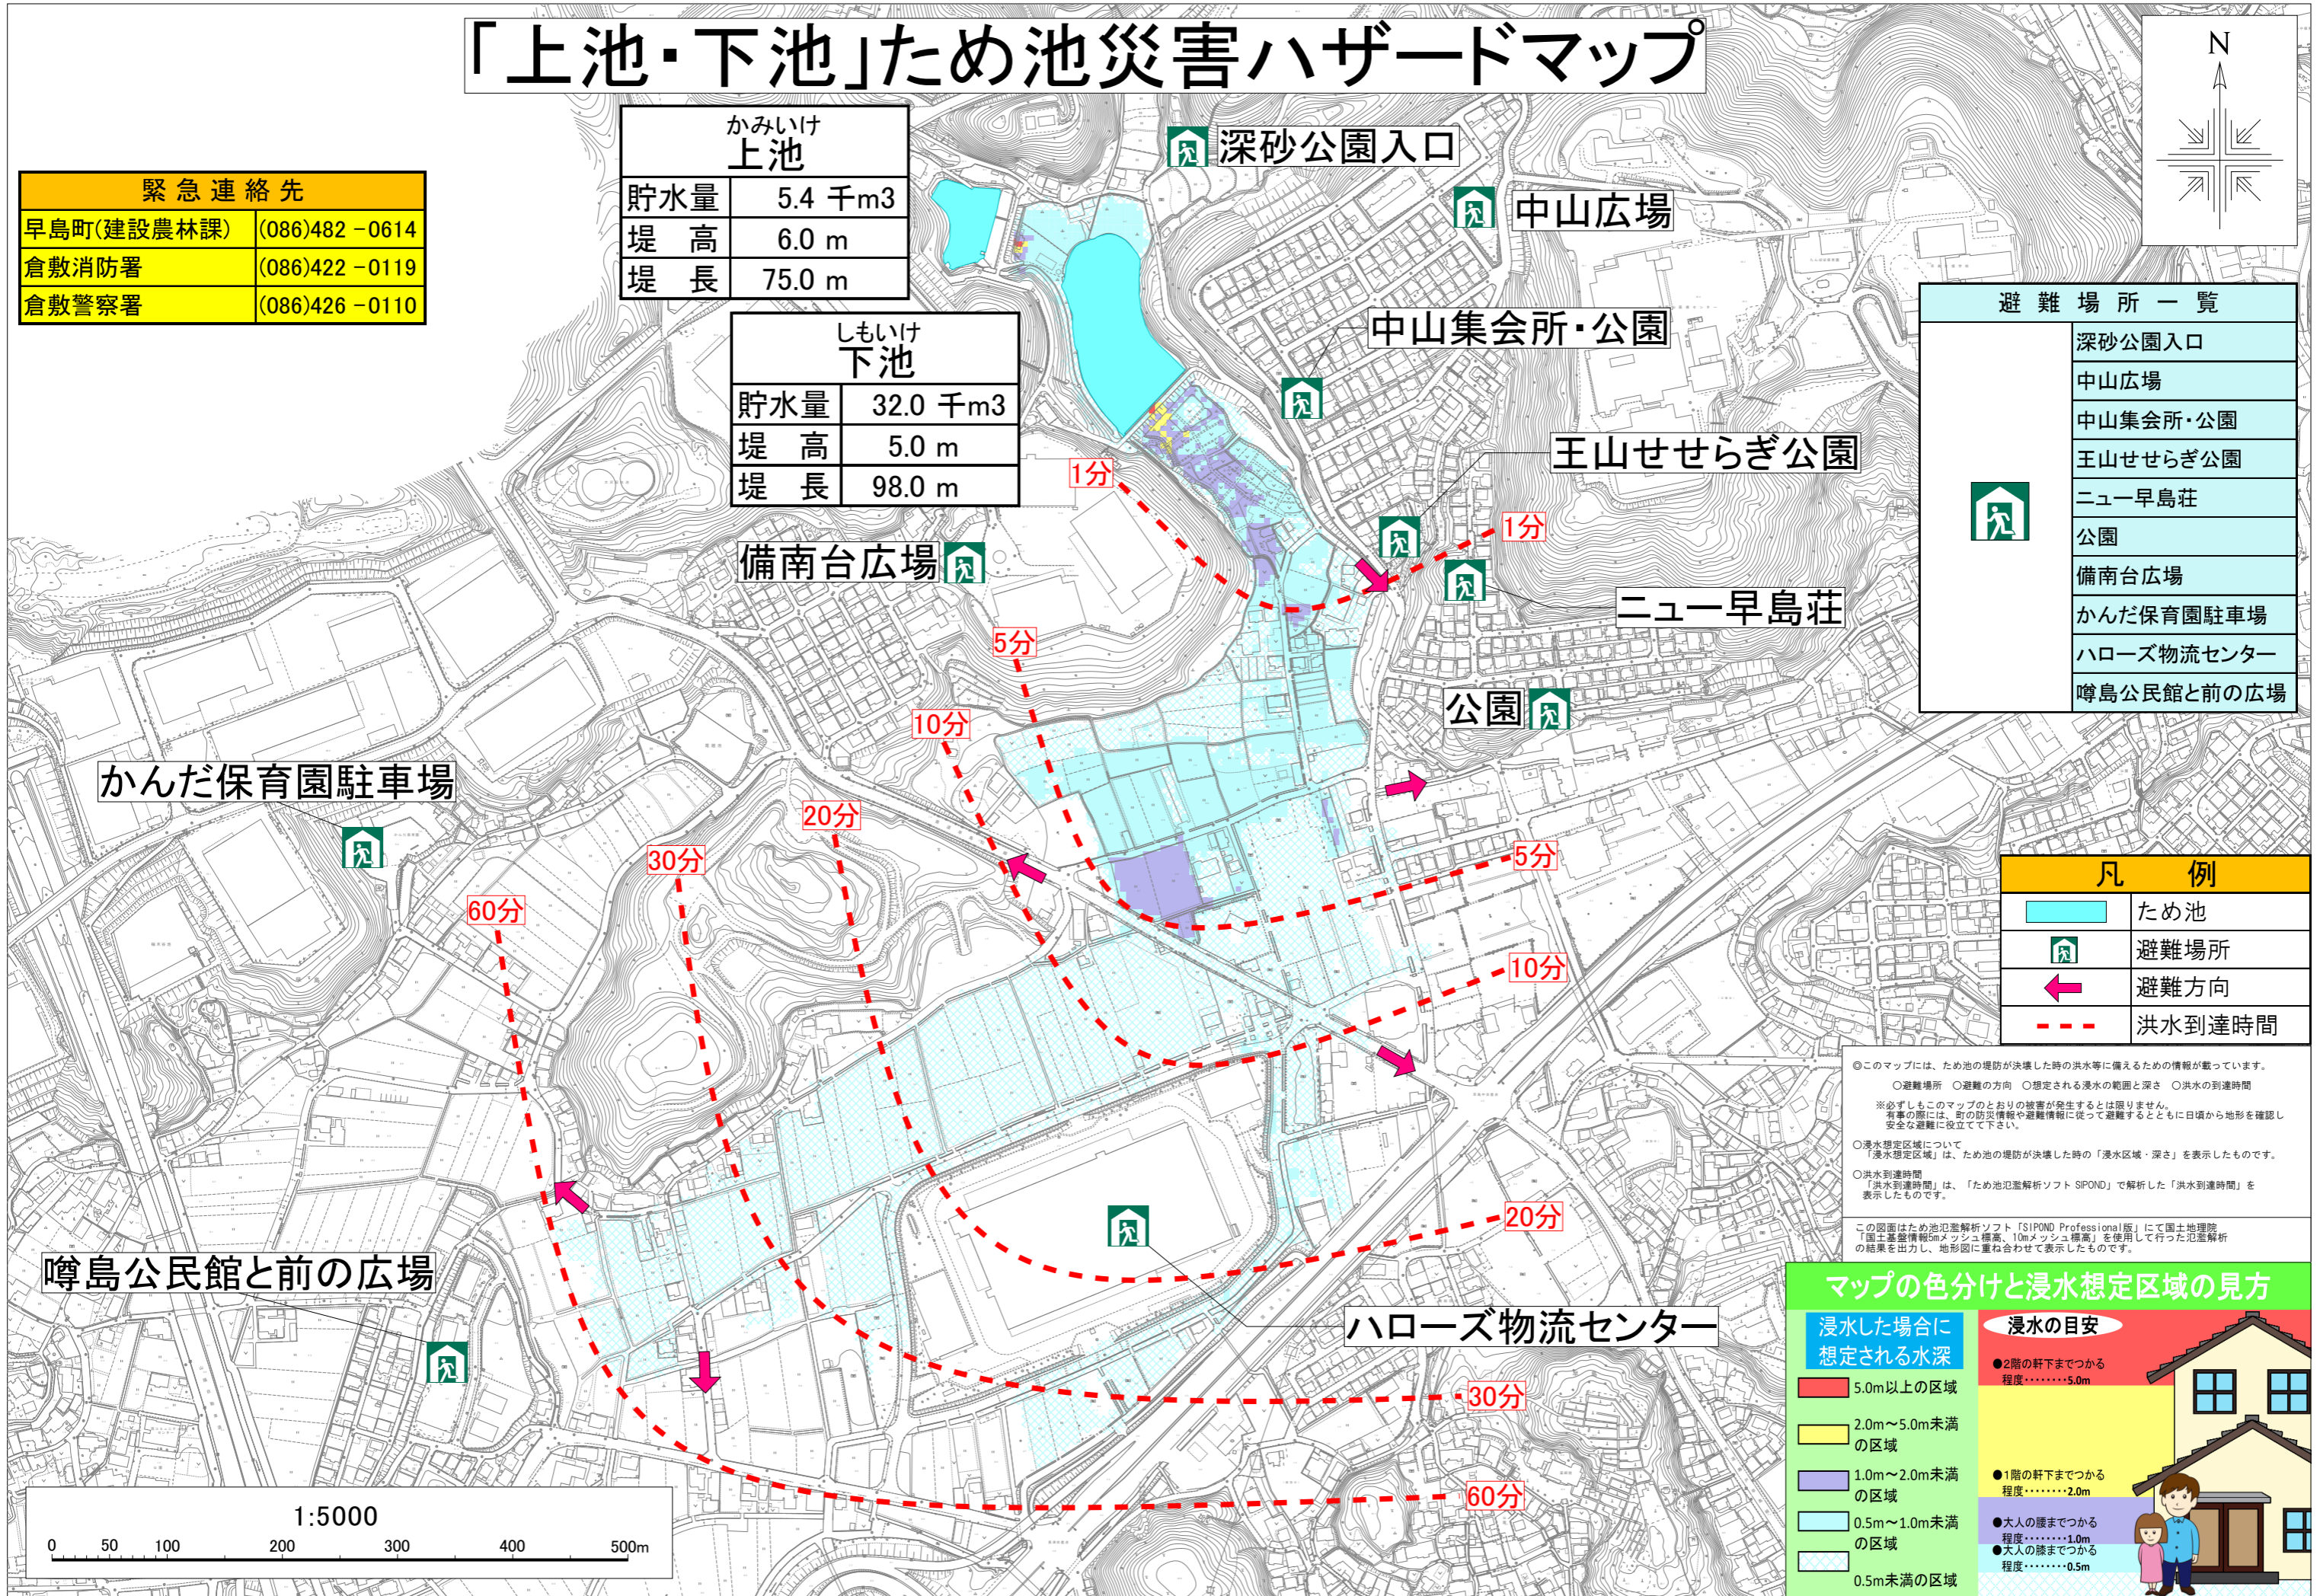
「上池・下池」ため池災害ハザードマップ

N

緊急連絡先

| | |
|---|---|
| 早島町(建設農林課) | (086)482－0614 |
| 倉敷消防署 | (086)422－0119 |
| 倉敷警察署 | (086)426－0110 |

かみいけ
上池

| | |
|---|---|
| 貯水量 | 5.4 千m3 |
| 堤　高 | 6.0 m |
| 堤　長 | 75.0 m |

しもいけ
下池

| | |
|---|---|
| 貯水量 | 32.0 千m3 |
| 堤　高 | 5.0 m |
| 堤　長 | 98.0 m |

深砂公園入口
中山広場
中山集会所・公園
王山せせらぎ公園
ニュー早島荘
公園
備南台広場
かんだ保育園駐車場
ハローズ物流センター
嚀島公民館と前の広場

1分
1分
5分
5分
10分
10分
20分
20分
30分
30分
60分
60分

避難場所一覧

| |
|---|
| 深砂公園入口 |
| 中山広場 |
| 中山集会所・公園 |
| 王山せせらぎ公園 |
| ニュー早島荘 |
| 公園 |
| 備南台広場 |
| かんだ保育園駐車場 |
| ハローズ物流センター |
| 嚀島公民館と前の広場 |

凡例

| | |
|---|---|
| | ため池 |
| | 避難場所 |
| | 避難方向 |
| | 洪水到達時間 |

◎このマップには、ため池の堤防が決壊した時の洪水等に備えるための情報が載っています。
○避難場所　○避難の方向　○想定される浸水の範囲と深さ　○洪水到達時間
※必ずしもこのマップのとおりの被害が発生するとは限りません。有事の際には、町の防災情報や避難情報に従って避難するとともに日頃から地形を確認し安全な避難に役立てて下さい。
○浸水想定区域について
「浸水想定区域」は、ため池の堤防が決壊した時の「浸水区域・深さ」を表示したものです。
○洪水到達時間
「洪水到達時間」は、「ため池氾濫解析ソフト SIPOND」で解析した「洪水到達時間」を表示したものです。

この図面はため池氾濫解析ソフト「SIPOND Professional版」にて国土地理院「国土基盤情報5mメッシュ標高、10mメッシュ標高」を使用して行った氾濫解析の結果を出力し、地形図に重ね合わせて表示したものです。

マップの色分けと浸水想定区域の見方

浸水した場合に想定される水深

5.0m以上の区域
2.0m～5.0m未満の区域
1.0m～2.0m未満の区域
0.5m～1.0m未満の区域
0.5m未満の区域

浸水の目安
●2階の軒下までつかる程度………5.0m
●1階の軒下までつかる程度………2.0m
●大人の腰までつかる程度………1.0m
●大人の膝までつかる程度………0.5m

1:5000
0　50　100　200　300　400　500m